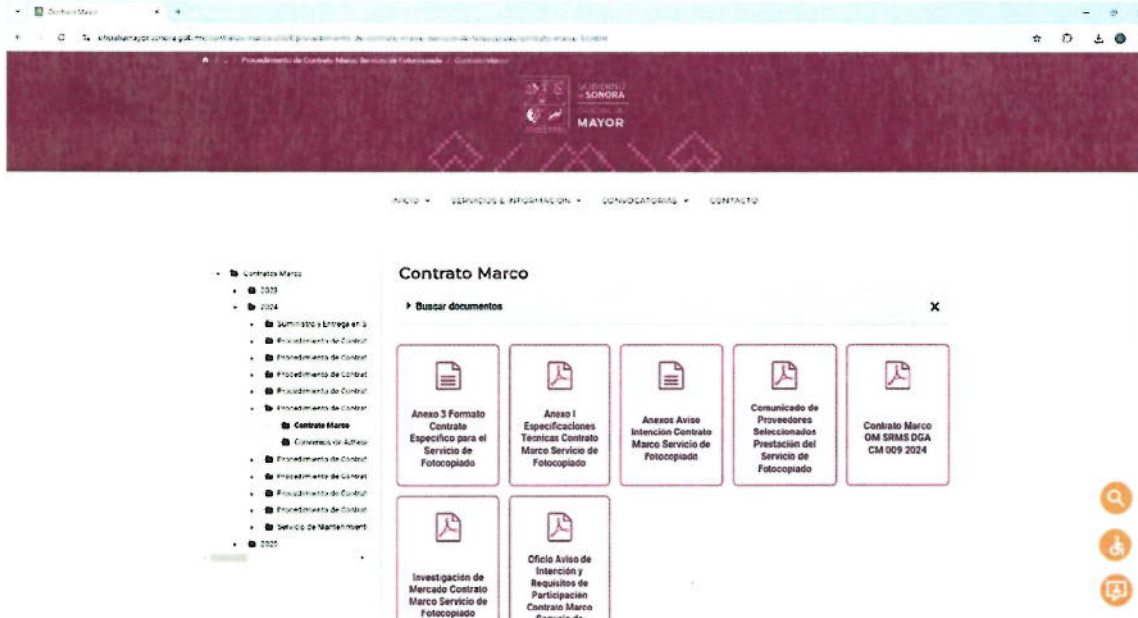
Contrato Marco

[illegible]

Procedimiento de Contrato Marco Servicio de Fotocopiado / Contrato Marco

GOBIERNO DE SONORA
OFICIALÍA MAYOR

INICIO SERVICIOS E INFORMACIÓN CONVOCATORIAS CONTACTO

Contrato Marco
2023
2024
Suministro y Entrega en S
Procedimiento de Contrat
Procedimiento de Contrat
Procedimiento de Contrat
Procedimiento de Contrat
Procedimiento de Contrat
Contrato Marco
Convenios de Adhes
Procedimiento de Contrat
Procedimiento de Contrat
Procedimiento de Contrat
Procedimiento de Contrat
Servicio de Mantenimient
2025

Contrato Marco

Buscar documentos

X

Anexo 3 Formato Contrato Especifico para el Servicio de Fotocopiado

Anexo I Especificaciones Tecnicas Contrato Marco Servicio de Fotocopiado

Anexos Aviso Intencion Contrato Marco Servicio de Fotocopiado

Comunicado de Proveedores Seleccionados Prestación del Servicio de Fotocopiado

Contrato Marco OM SRMS DGA CM 009 2024

Investigación de Mercado Contrato Marco Servicio de Fotocopiado

Oficio Aviso de Interción y Requisitos de Participación Contrato Marco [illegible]